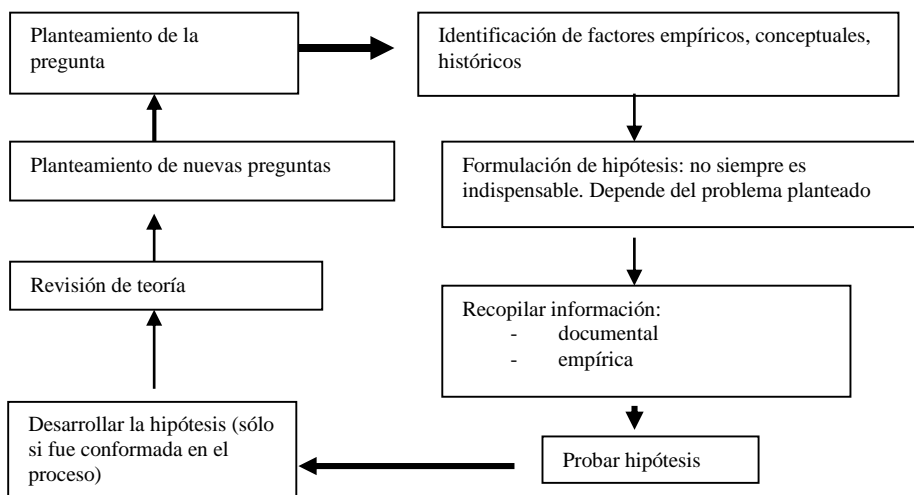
Planteamiento de la pregunta

Identificación de factores empíricos, conceptuales, históricos

Formulación de hipótesis: no siempre es indispensable. Depende del problema planteado

Recopilar información:
- documental
- empírica

Probar hipótesis

Desarrollar la hipótesis (sólo si fue conformada en el proceso)

Revisión de teoría

Planteamiento de nuevas preguntas